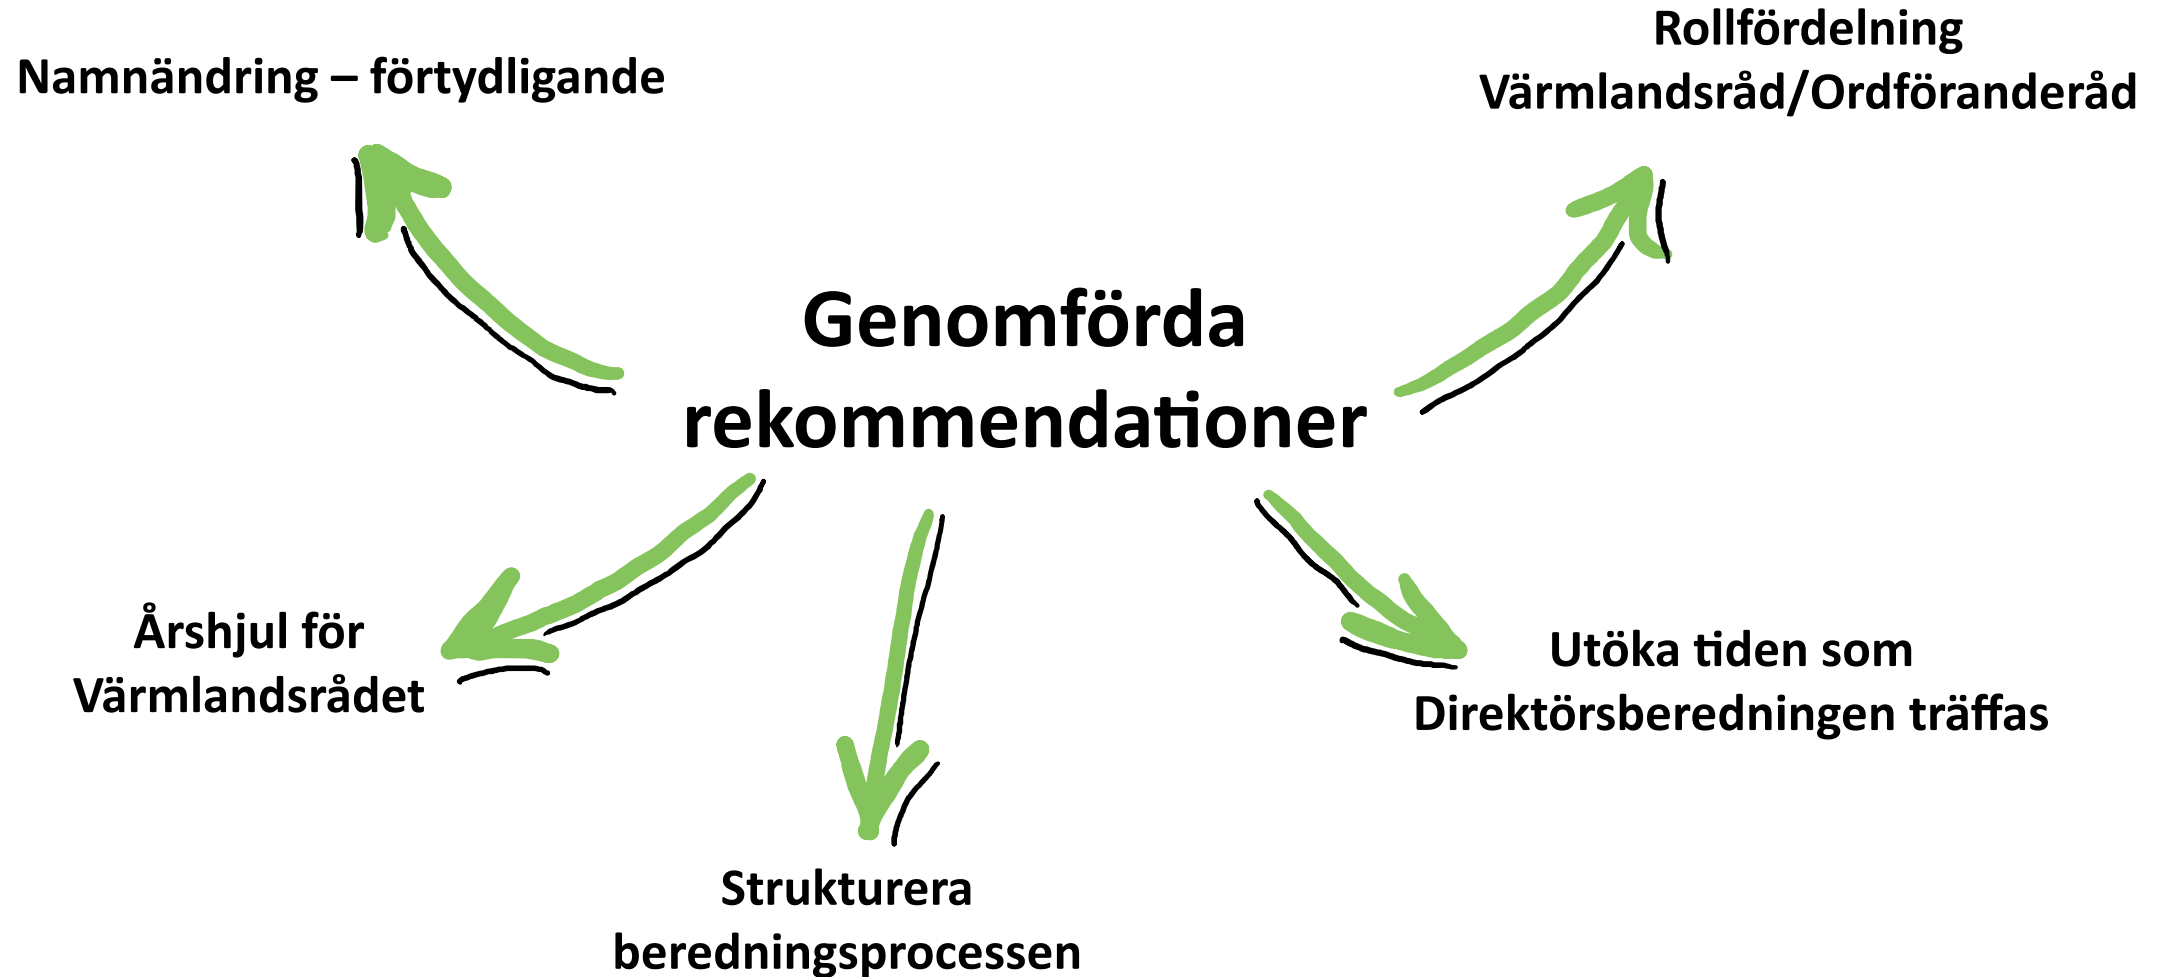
Namnändring – förtydligande

Rollfördelning
Värmlandsråd/Ordföranderåd

Genomförda rekommendationer

Årshjul för Värmlandsrådet

Strukturera beredningsprocessen

Utöka tiden som Direktörsberedningen träffas